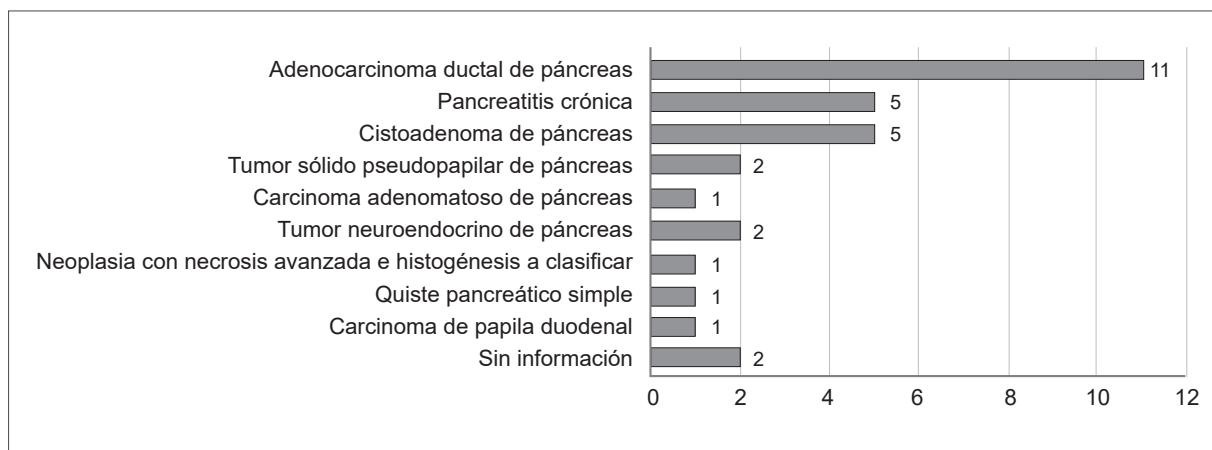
Adenocarcinoma ductal de páncreas 11
Pancreatitis crónica 5
Cistoadenoma de páncreas 5
Tumor sólido pseudopapilar de páncreas 2
Carcinoma adenomatoso de páncreas 1
Tumor neuroendocrino de páncreas 2
Neoplasia con necrosis avanzada e histogénesis a clasificar 1
Quiste pancreático simple 1
Carcinoma de papila duodenal 1
Sin información 2

0 2 4 6 8 10 12